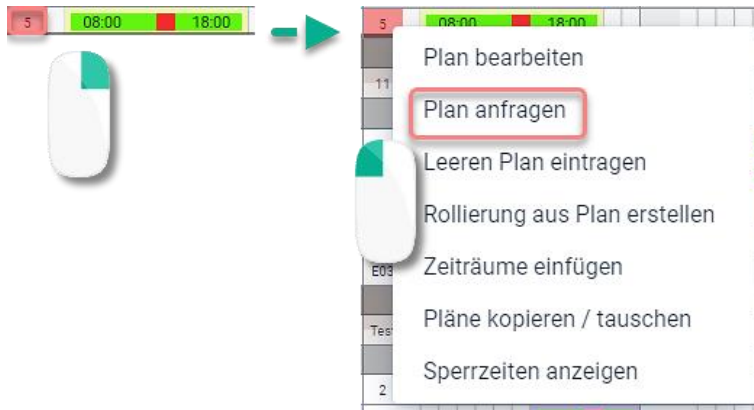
5 08:00 18:00

5 08:00 18:00

11

E03

Tes

2

Plan bearbeiten

Plan anfragen

Leeren Plan eintragen

Rollierung aus Plan erstellen

Zeiträume einfügen

Pläne kopieren / tauschen

Sperrzeiten anzeigen